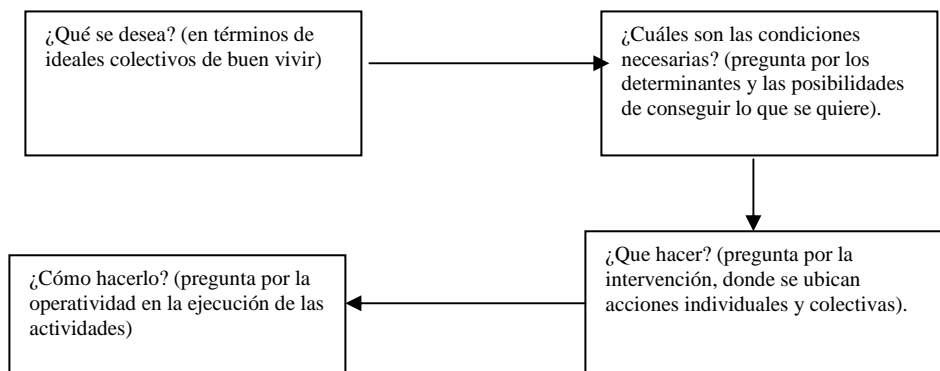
¿Qué se desea? (en términos de ideales colectivos de buen vivir)

¿Cuáles son las condiciones necesarias? (pregunta por los determinantes y las posibilidades de conseguir lo que se quiere).

¿Que hacer? (pregunta por la intervención, donde se ubican acciones individuales y colectivas).

¿Cómo hacerlo? (pregunta por la operatividad en la ejecución de las actividades)